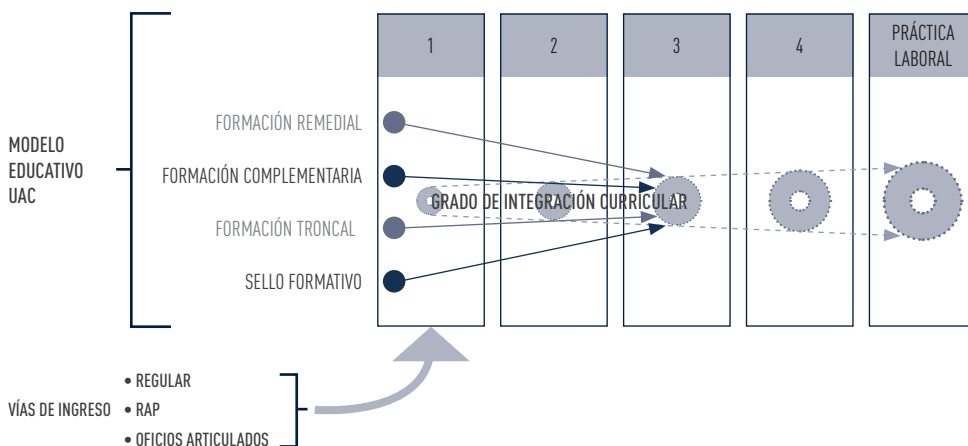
MODELO EDUCATIVO UAC

1

2

3

4

PRÁCTICA LABORAL

FORMACIÓN REMEDIAL

FORMACIÓN COMPLEMENTARIA

FORMACIÓN TRONCAL

SELLO FORMATIVO

GRADO DE INTEGRACIÓN CURRICULAR

VÍAS DE INGRESO

• REGULAR
• RAP
• OFICIOS ARTICULADOS